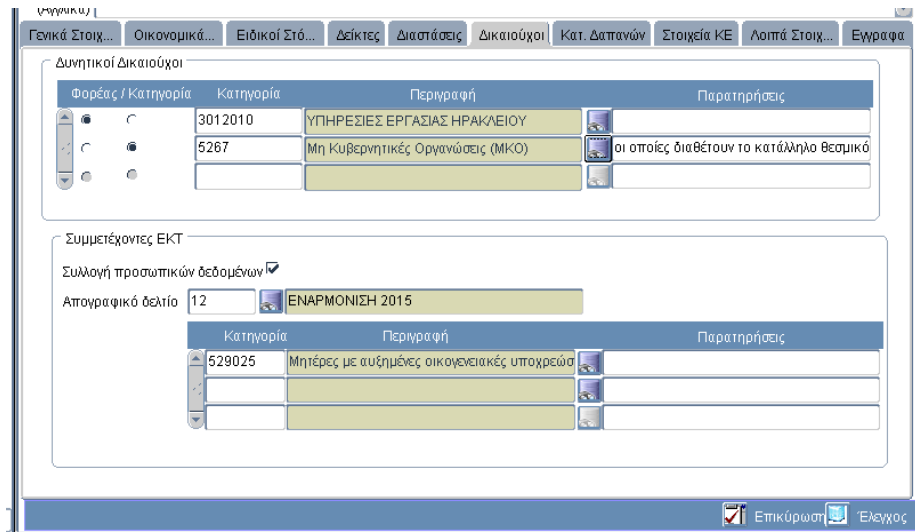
(Αγγλικά)

Γενικά Στοιχ... | Οικονομικά... | Ειδικοί Στό... | Δείκτες | Διαστάσεις | Δικαιούχοι | Κατ. Δαπανών | Στοιχεία ΚΕ | Λοιπά Στοιχ... | Εγγραφα

Δυνητικοί Δικαιούχοι

| Φορέας / Κατηγορία | Κατηγορία | Περιγραφή | Παρατηρήσεις |
|---|---|---|---|
| | 3012010 | ΥΠΗΡΕΣΙΕΣ ΕΡΓΑΣΙΑΣ ΗΡΑΚΛΕΙΟΥ | |
| | 5267 | Μη Κυβερνητικές Οργανώσεις (ΜΚΟ) | οι οποίες διαθέτουν το κατάλληλο θεσμικό |
| | | | |

Συμμετέχοντες ΕΚΤ

Συλλογή προσωπικών δεδομένων

Απογραφικό δελτίο 12 ΕΝΑΡΜΟΝΙΣΗ 2015

| Κατηγορία | Περιγραφή | Παρατηρήσεις |
|---|---|---|
| 529025 | Μητέρες με αυξημένες οικογενειακές υποχρεώσ | |
| | | |
| | | |

Επικύρωση Έλεγχος